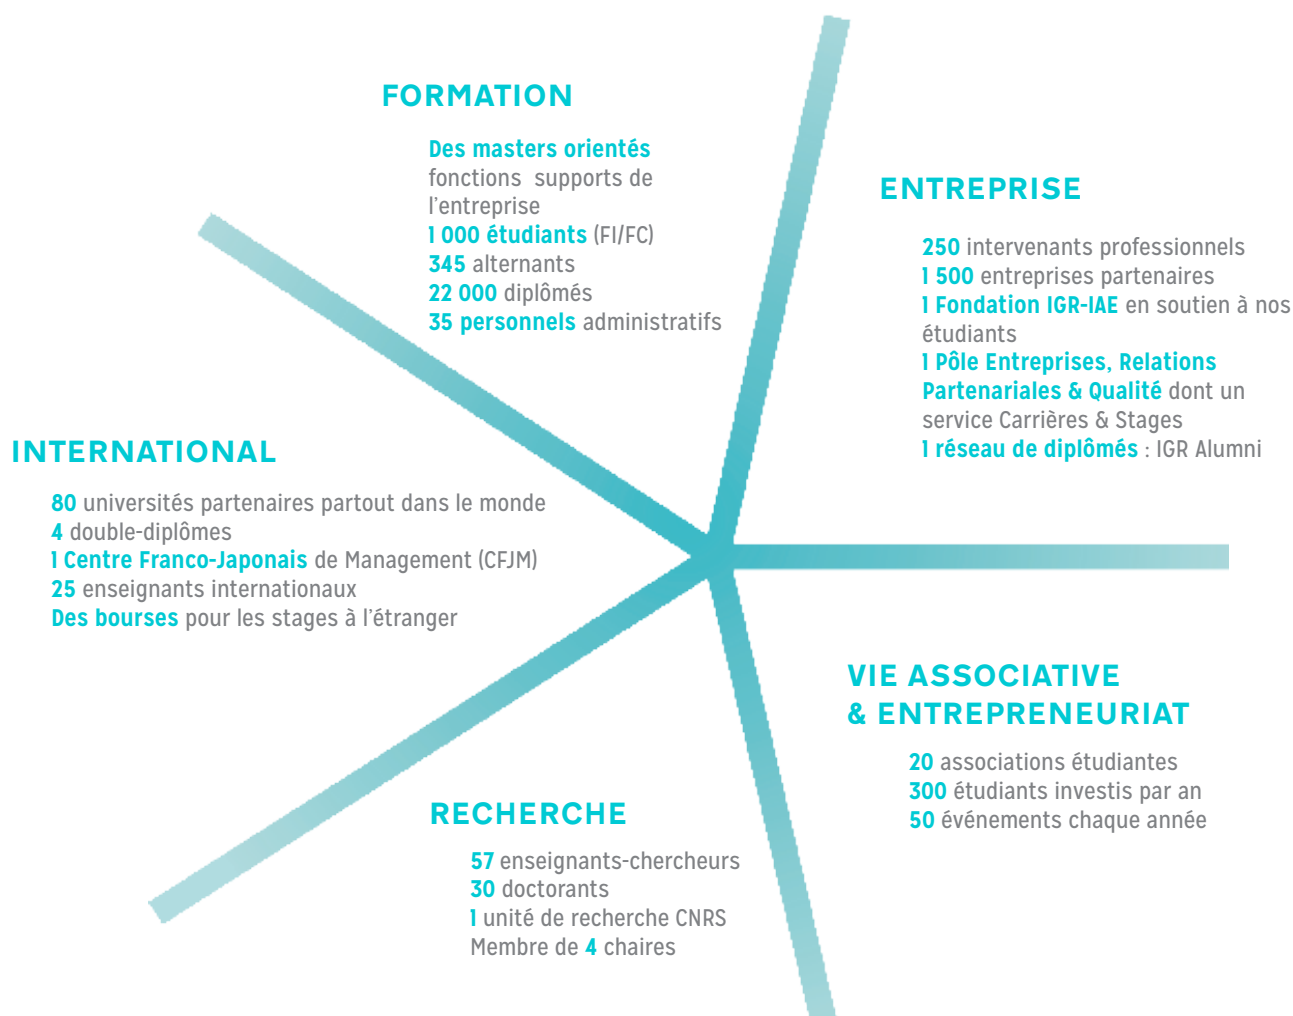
FORMATION

Des masters orientés fonctions supports de l'entreprise
1 000 étudiants (FI/FC)
345 alternants
22 000 diplômés
35 personnels administratifs

ENTREPRISE

250 intervenants professionnels
1 500 entreprises partenaires
1 Fondation IGR-IAE en soutien à nos étudiants
1 Pôle Entreprises, Relations Partenariales & Qualité dont un service Carrières & Stages
1 réseau de diplômés : IGR Alumni

INTERNATIONAL

80 universités partenaires partout dans le monde
4 double-diplômes
1 Centre Franco-Japonais de Management (CFJM)
25 enseignants internationaux
Des bourses pour les stages à l'étranger

VIE ASSOCIATIVE & ENTREPRENEURIAT

20 associations étudiantes
300 étudiants investis par an
50 événements chaque année

RECHERCHE

57 enseignants-chercheurs
30 doctorants
1 unité de recherche CNRS
Membre de 4 chaires